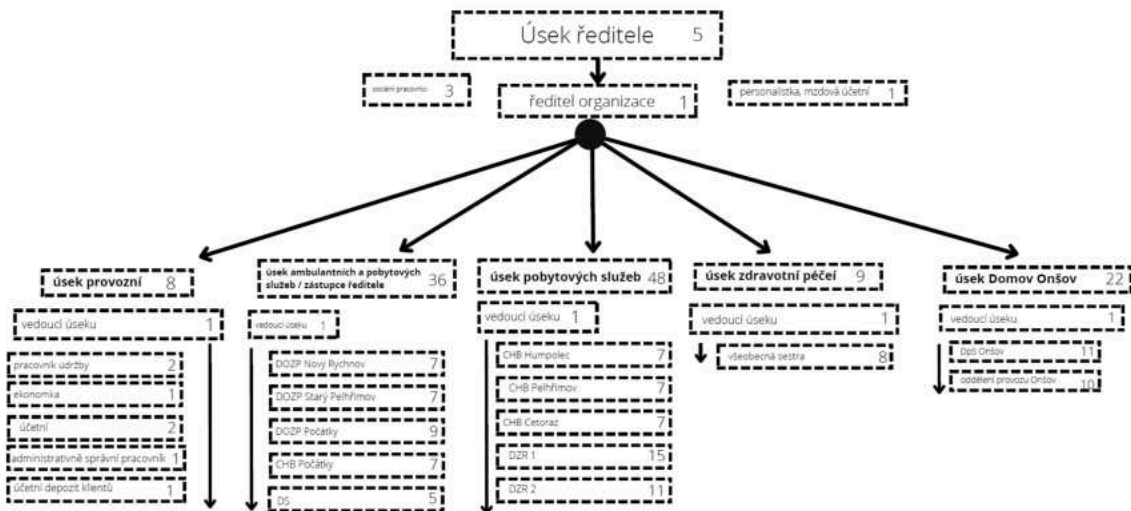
Úsek ředitele 5

sociální pracovníci 3

ředitel organizace 1

personalistka, mzdová účetní 1

úsek provozní 8

vedoucí úseku 1

pracovník údržby 2

ekonomka 1

účetní 2

administrativně správní pracovník 1

účetní depozit klientů 1

úsek ambulantních a pobytových služeb / zástupce ředitele 36

vedoucí úseku 1

DOZP Nový Rychnov 7

DOZP Starý Pelhřimov 7

DOZP Počátky 9

CHB Počátky 7

DS 5

úsek pobytových služeb 48

vedoucí úseku 1

CHB Humpolec 7

CHB Pelhřimov 7

CHB Cetoraz 7

DZR 1 15

DZR 2 11

úsek zdravotní péčeí 9

vedoucí úseku 1

všeobecná sestra 8

úsek Domov Onšov 22

vedoucí úseku 1

DpS Onšov 11

oddělení provozu Onšov 10